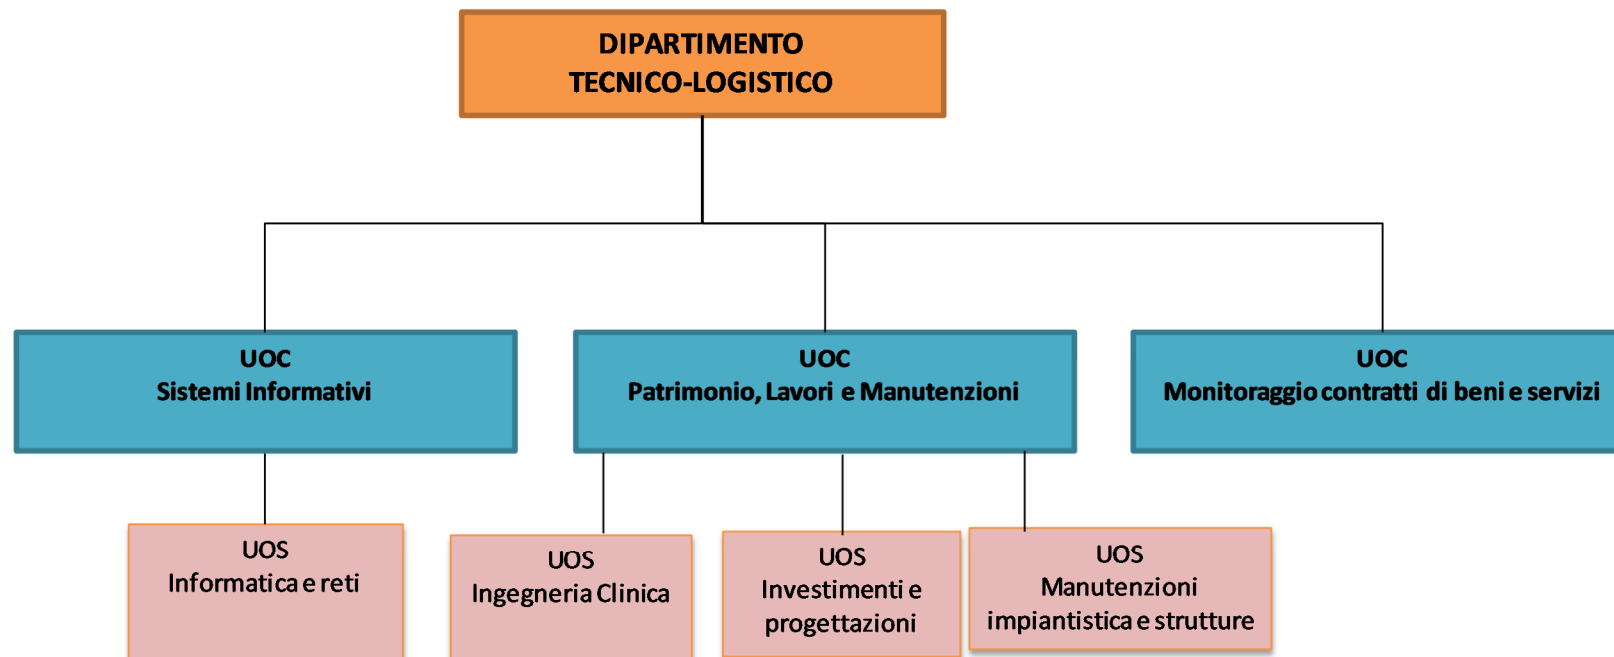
DIPARTIMENTO
TECNICO-LOGISTICO

UOC
Sistemi Informativi

UOC
Patrimonio, Lavori e Manutenzioni

UOC
Monitoraggio contratti di beni e servizi

UOS
Informatica e reti

UOS
Ingegneria Clinica

UOS
Investimenti e progettazioni

UOS
Manutenzioni impiantistica e strutture